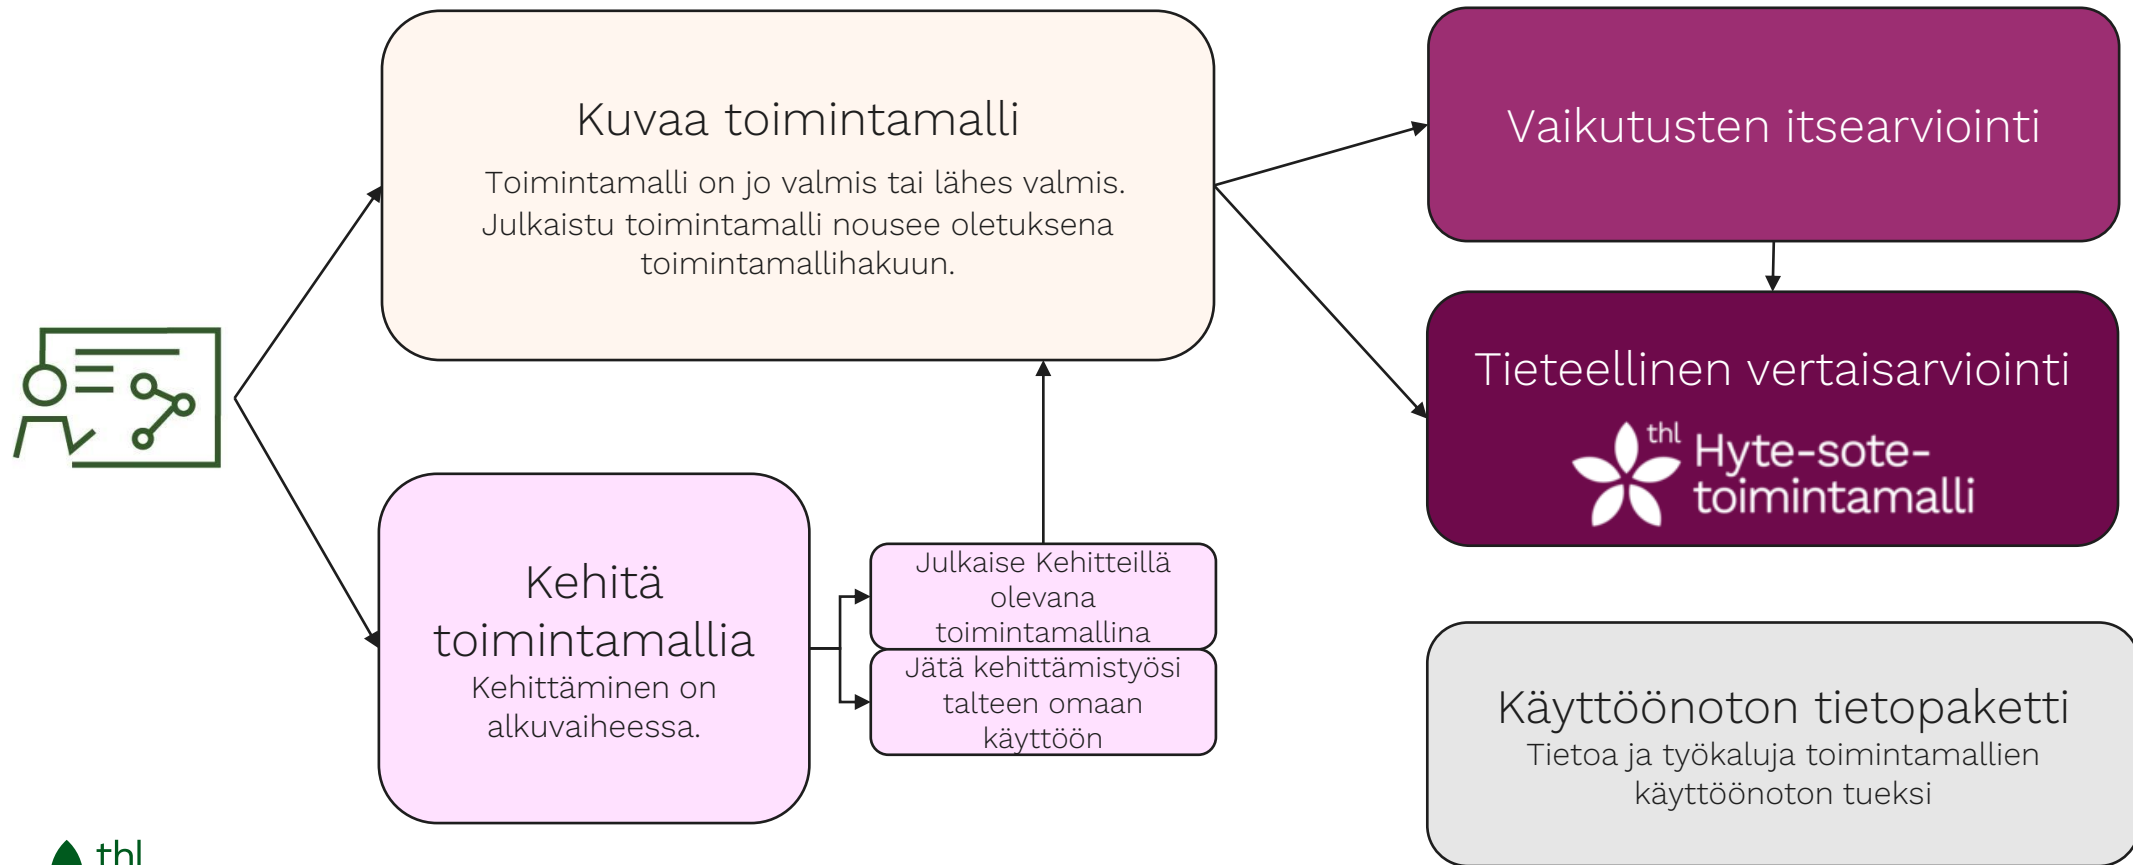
Kuvaa toimintamalli

Toimintamalli on jo valmis tai lähes valmis. Julkaistu toimintamalli nousee oletuksena toimintamallihakuun.

Vaikutusten itsearviointi

Tieteellinen vertaisarviointi

thl Hyte-sote-toimintamalli

Kehitä toimintamallia

Kehittäminen on alkuvaiheessa.

Julkaise Kehitteillä olevana toimintamallina

Jätä kehittämistyösi talteen omaan käyttöön

Käyttöönoton tietopaketti

Tietoa ja työkaluja toimintamallien käyttöönoton tueksi

thl